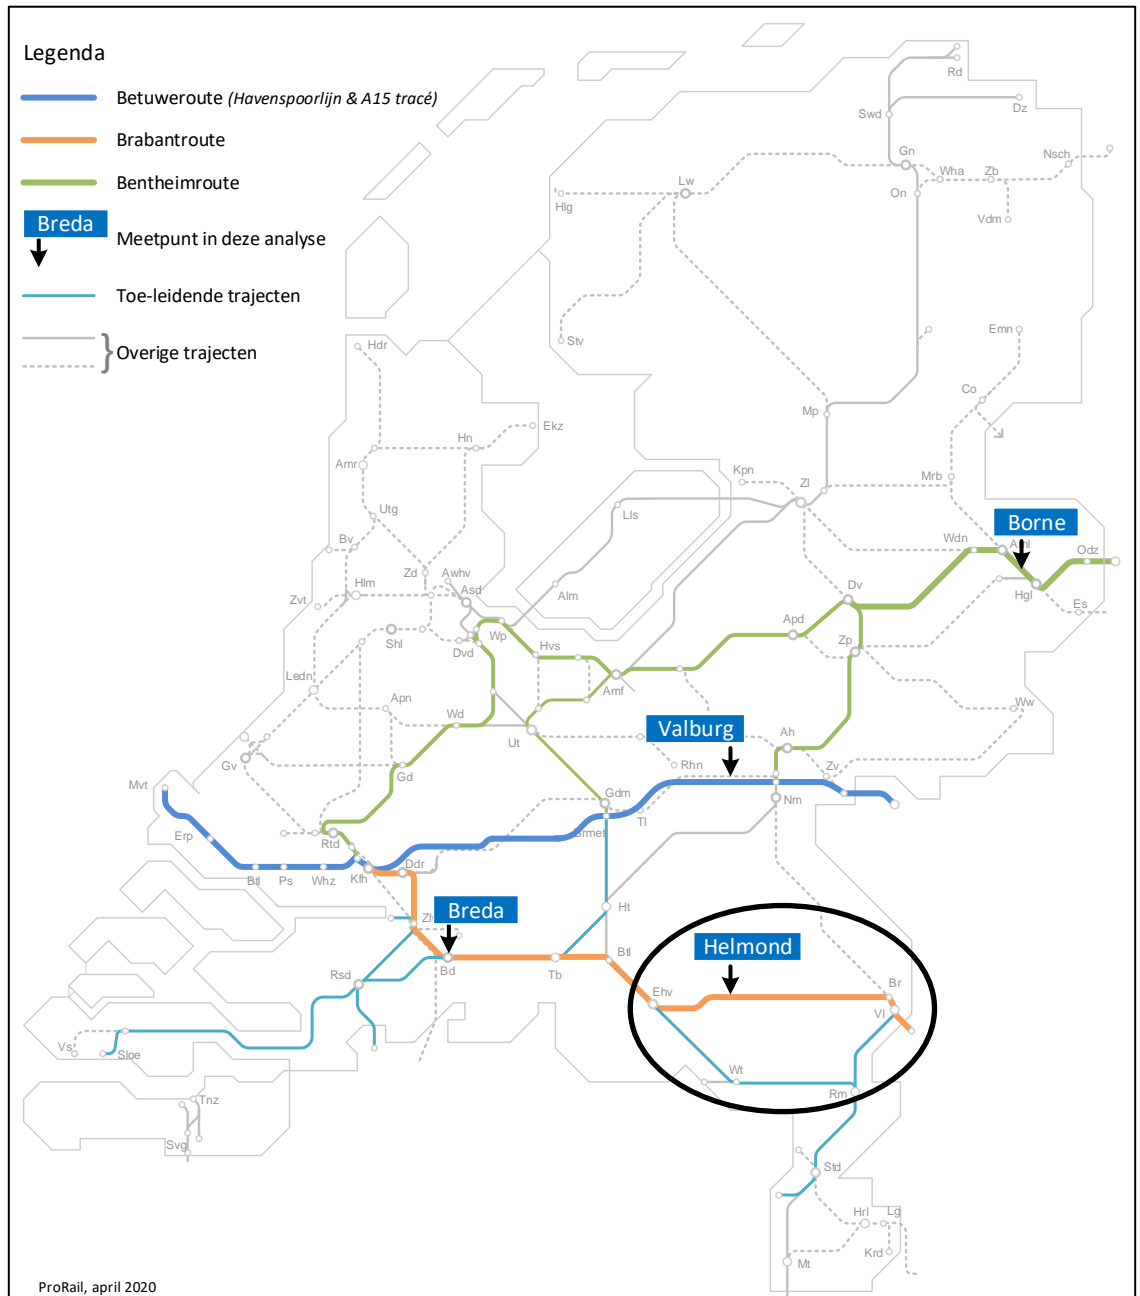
Legenda

Betuweroute (Havenspoorlijn & A15 tracé)

Brabantroute

Bentheimroute

Breda
Meetpunt in deze analyse

Toe-leidende trajecten

Overige trajecten

Rd
Dz
Swd
Gn
Nsch
Wha
Zb
On
Vdm
Lw
Hlg
Stv
Emn
Co
Mp
Hdr
Ekz
Hn
Amr
Utg
Kpn
Zl
Mrb
Lls
Bv
Zd
Awhv
Asd
Hlm
Zvt
Alm
Wdn
Borne
Aml
Odz
Hgl
Es
Dv
Apd
Zp
Shl
Dvd
Wp
Hvs
Amf
Ledn
Apn
Wd
Ut
Valburg
Ah
Ww
Gv
Rhn
Zv
Gd
Mvt
Gdm
Nm
Tl
Erp
Rtd
Gmet
Btl
Ps
Whz
Kfh
Ddr
Breda
Zl
Ht
Rsd
Bd
Tb
Btl
Helmond
Ehv
Br
Vl
Vs
Sloe
Wt
Rm
Tnz
Svg
Std
Hrl
Lg
Krd
Mt

ProRail, april 2020